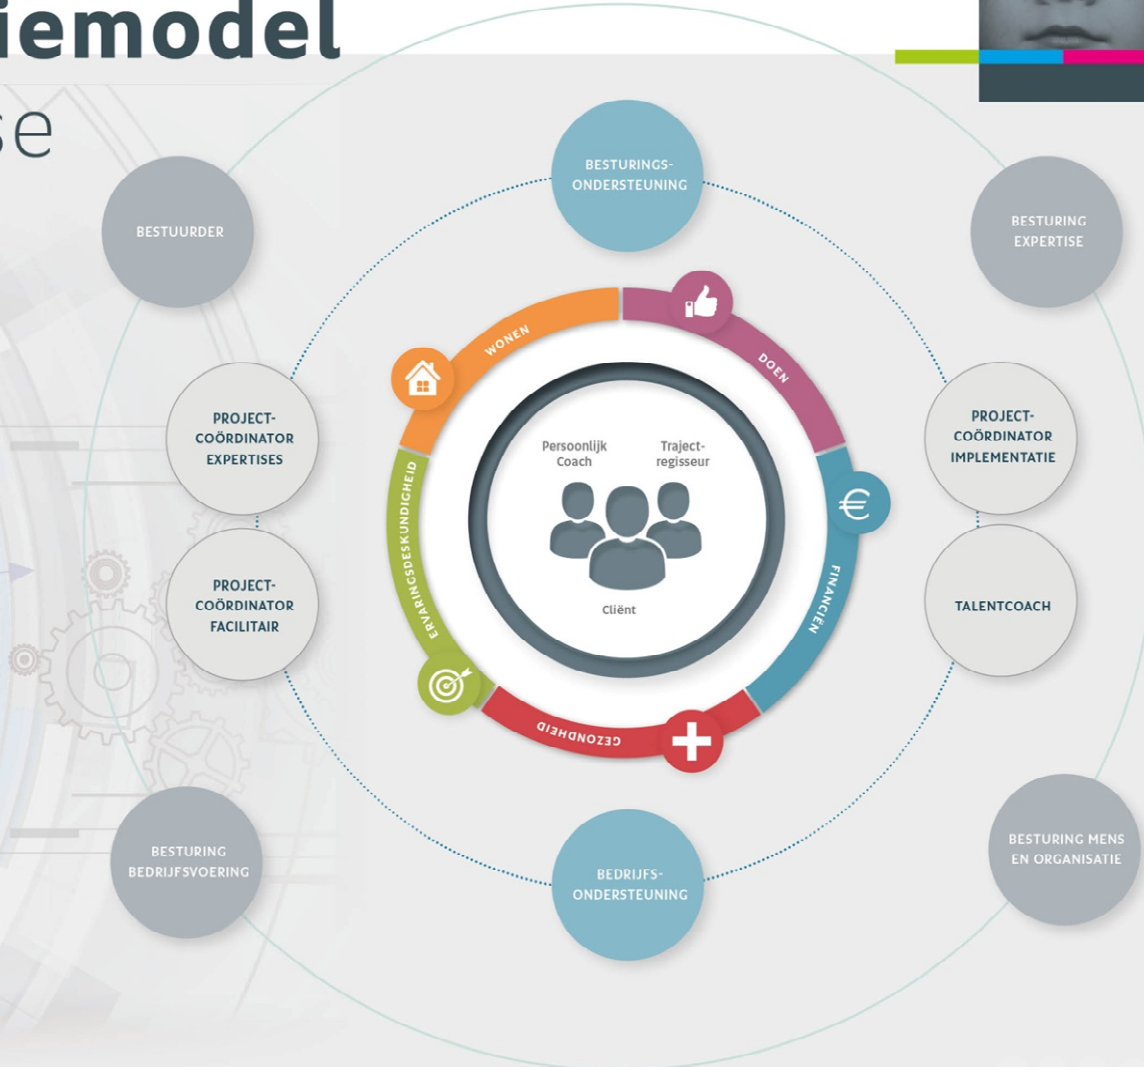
iemodel

se

BESTURINGS-ONDERSTEUNING

BESTUURDER

BESTURING EXPERTISE

WONEN

DOEN

PROJECT-COÖRDINATOR EXPERTISES

PROJECT-COÖRDINATOR IMPLEMENTATIE

Persoonlijk Coach

Traject-regisseur

Cliënt

ERVARINGSDESKUNDIGHEID

FINANCIËN

€

PROJECT-COÖRDINATOR FACILITAIR

TALENTCOACH

GEZONDHEID

BESTURING BEDRIJFSVOERING

BEDRIJFS-ONDERSTEUNING

BESTURING MENS EN ORGANISATIE